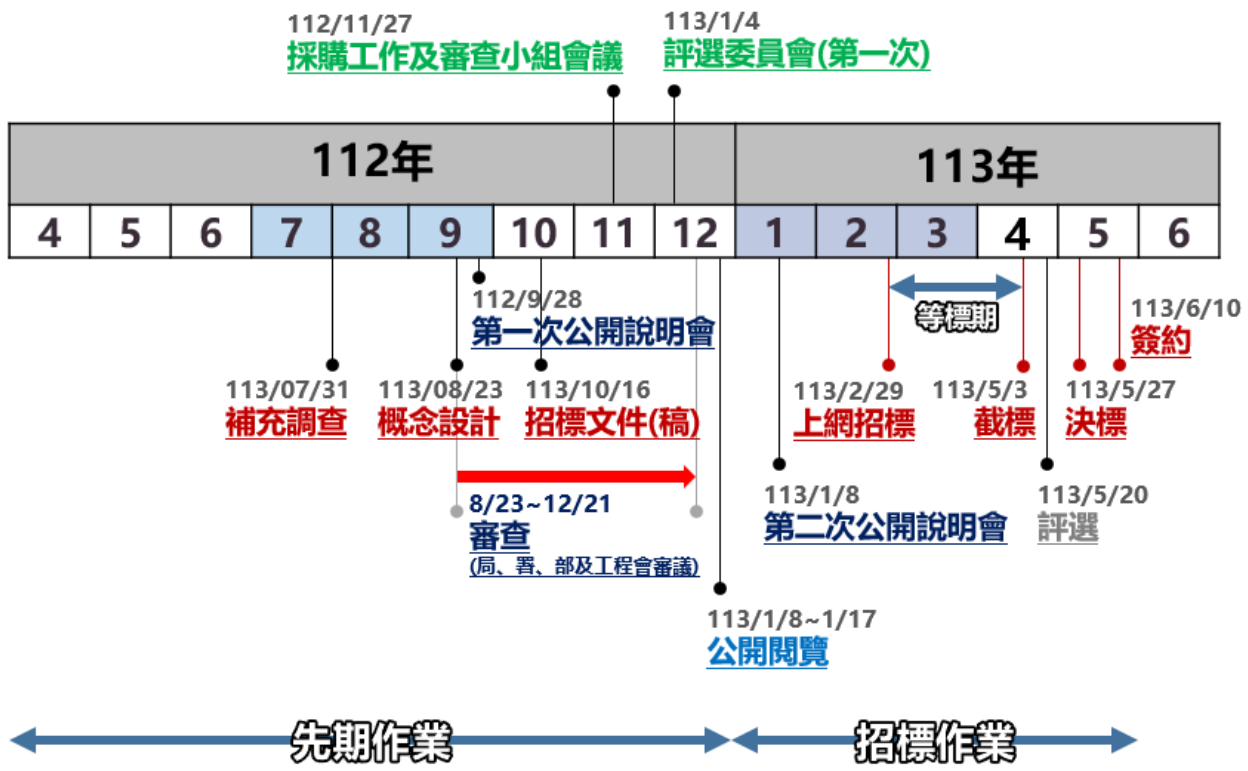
112/11/27
採購工作及審查小組會議

113/1/4
評選委員會(第一次)

112年

113年

| 4 | 5 | 6 | 7 | 8 | 9 | 10 | 11 | 12 | 1 | 2 | 3 | 4 | 5 | 6 |
|---|---|---|---|---|---|---|---|---|---|---|---|---|---|---|

112/9/28
第一次公開說明會

等標期

113/6/10
簽約

113/07/31
補充調查

113/08/23
概念設計

113/10/16
招標文件(稿)

113/2/29
上網招標

113/5/3
截標

113/5/27
決標

113/1/8
第二次公開說明會

113/5/20
評選

8/23~12/21
審查
(局、署、部及工程會審議)

113/1/8~1/17
公開閱覽

先期作業

招標作業